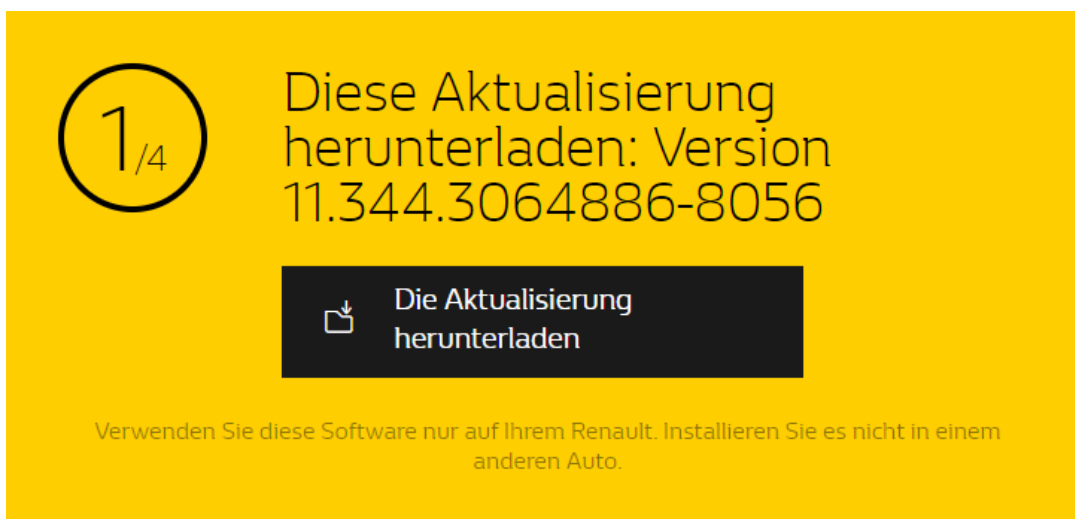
1/4

Diese Aktualisierung herunterladen: Version 11.344.3064886-8056

Die Aktualisierung herunterladen

Verwenden Sie diese Software nur auf Ihrem Renault. Installieren Sie es nicht in einem anderen Auto.